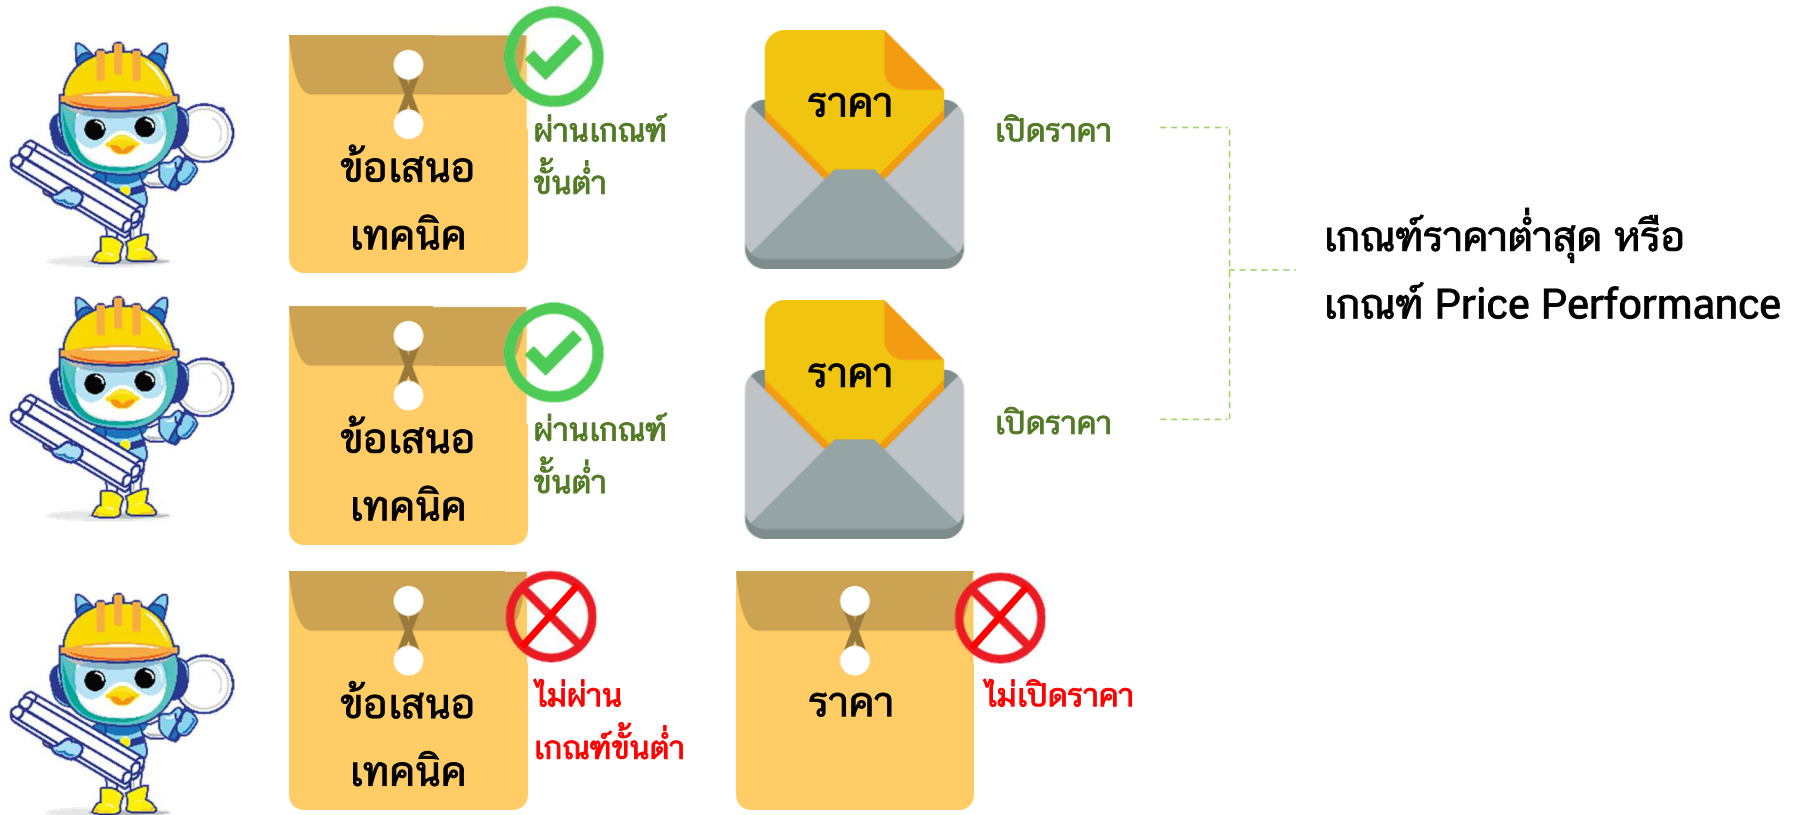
ข้อเสนอ เทคนิค

ผ่านเกณฑ์ขั้นต่ำ

ราคา

เปิดราคา

ข้อเสนอ เทคนิค

ผ่านเกณฑ์ขั้นต่ำ

ราคา

เปิดราคา

เกณฑ์ราคาต่ำสุด หรือ เกณฑ์ Price Performance

ข้อเสนอ เทคนิค

ไม่ผ่านเกณฑ์ขั้นต่ำ

ราคา

ไม่เปิดราคา